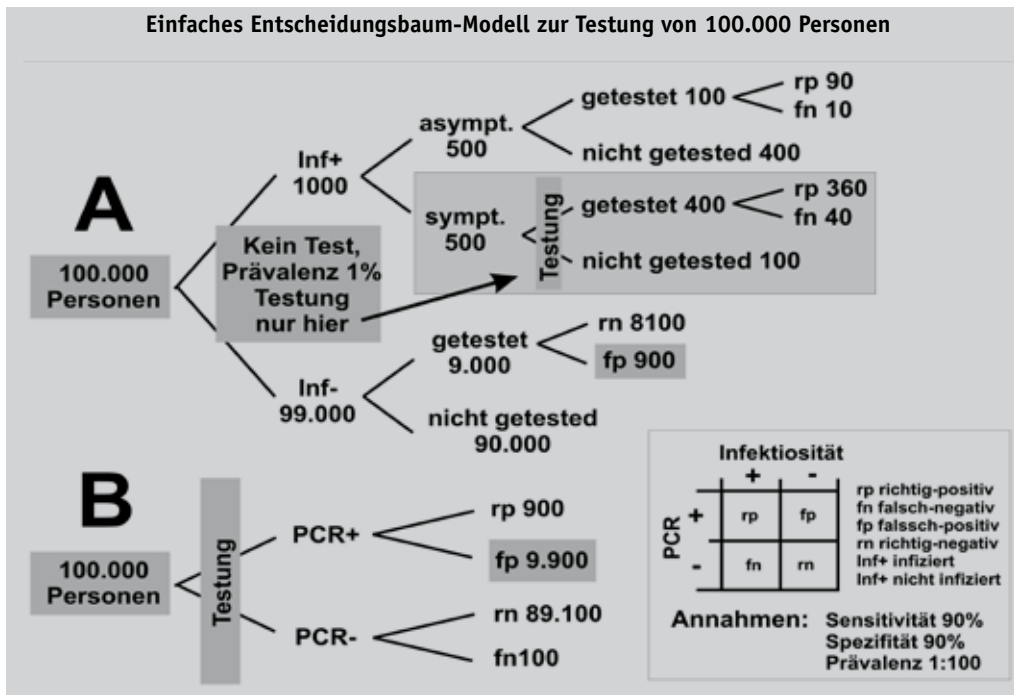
Einfaches Entscheidungsbaum-Modell zur Testung von 100.000 Personen

A

100.000 Personen

Kein Test, Prävalenz 1% Testung nur hier

Inf+ 1000

asympt. 500

getestet 100

rp 90

fn 10

nicht getested 400

sympt. 500

Testung

getestet 400

rp 360

fn 40

nicht getested 100

Inf- 99.000

getestet 9.000

rn 8100

fp 900

nicht getested 90.000

B

100.000 Personen

Testung

PCR+

rp 900

fp 9.900

PCR-

rn 89.100

fn100

Infektiosität

| | + | - |
|---|---|---|
| PCR + | rp | fp |
| - | fn | rn |

rp richtig-positiv
fn falsch-negativ
fp falssch-positiv
rn richtig-negativ
Inf+ infiziert
Inf+ nicht infiziert

Annahmen: Sensitivität 90%
Spezifität 90%
Prävalenz 1:100